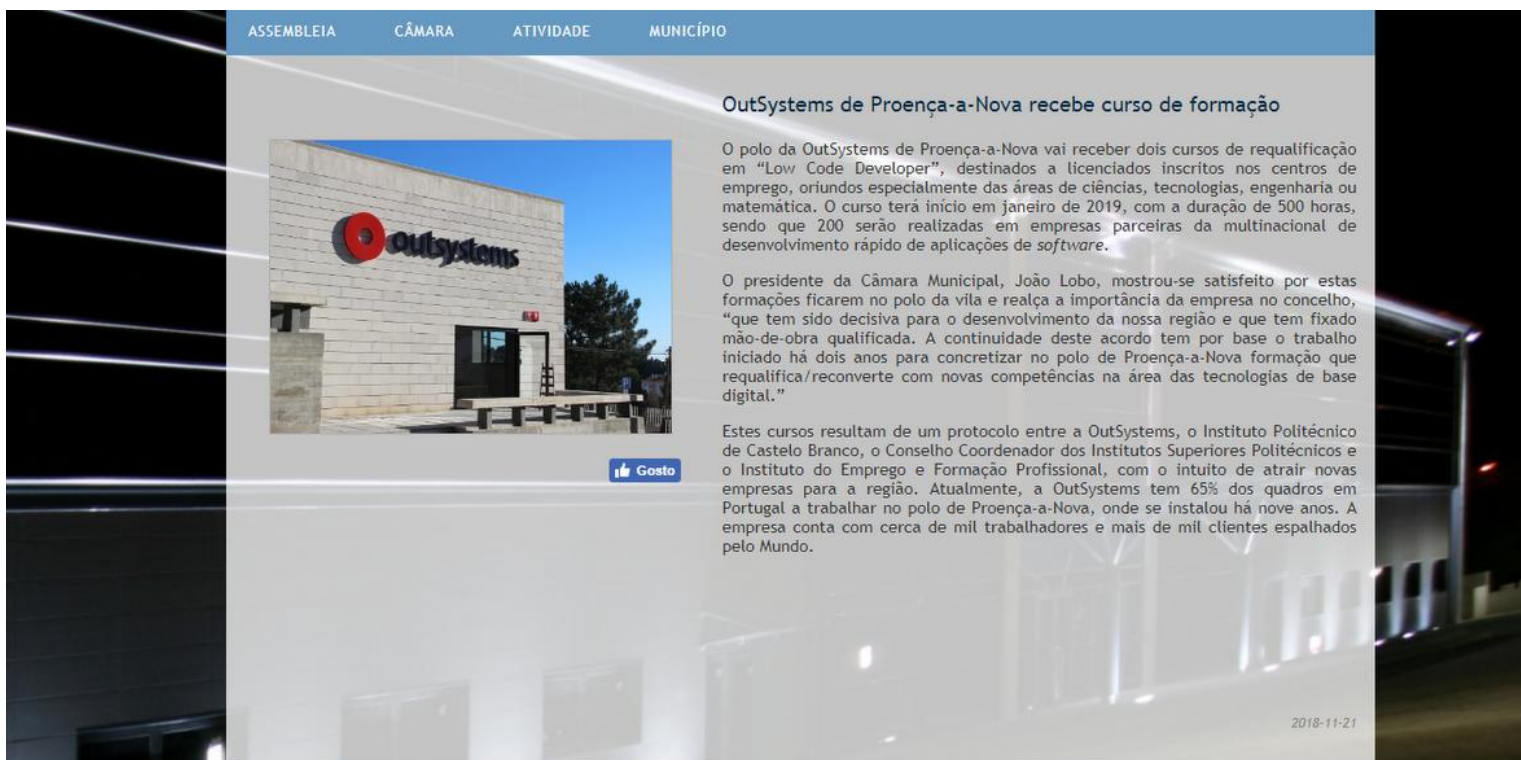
ASSEMBLEIA CÂMARA ATIVIDADE MUNICÍPIO

OutSystems de Proença-a-Nova recebe curso de formação

outsystems

Gosto

O polo da OutSystems de Proença-a-Nova vai receber dois cursos de requalificação em "Low Code Developer", destinados a licenciados inscritos nos centros de emprego, oriundos especialmente das áreas de ciências, tecnologias, engenharia ou matemática. O curso terá início em janeiro de 2019, com a duração de 500 horas, sendo que 200 serão realizadas em empresas parceiras da multinacional de desenvolvimento rápido de aplicações de software.

O presidente da Câmara Municipal, João Lobo, mostrou-se satisfeito por estas formações ficarem no polo da vila e realça a importância da empresa no concelho, "que tem sido decisiva para o desenvolvimento da nossa região e que tem fixado mão-de-obra qualificada. A continuidade deste acordo tem por base o trabalho iniciado há dois anos para concretizar no polo de Proença-a-Nova formação que requalifica/reconverte com novas competências na área das tecnologias de base digital."

Estes cursos resultam de um protocolo entre a OutSystems, o Instituto Politécnico de Castelo Branco, o Conselho Coordenador dos Institutos Superiores Politécnicos e o Instituto do Emprego e Formação Profissional, com o intuito de atrair novas empresas para a região. Atualmente, a OutSystems tem 65% dos quadros em Portugal a trabalhar no polo de Proença-a-Nova, onde se instalou há nove anos. A empresa conta com cerca de mil trabalhadores e mais de mil clientes espalhados pelo Mundo.

2018-11-21